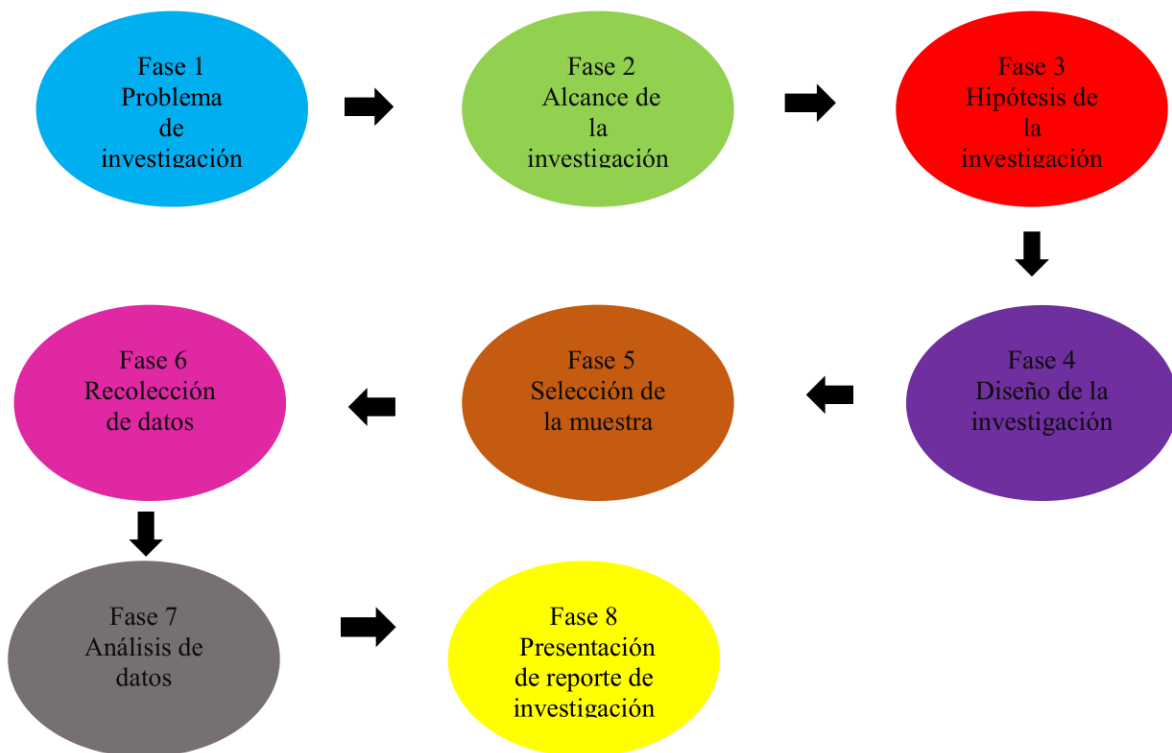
Fase 1
Problema de investigación

Fase 2
Alcance de la investigación

Fase 3
Hipótesis de la investigación

Fase 4
Diseño de la investigación

Fase 5
Selección de la muestra

Fase 6
Recolección de datos

Fase 7
Análisis de datos

Fase 8
Presentación de reporte de investigación